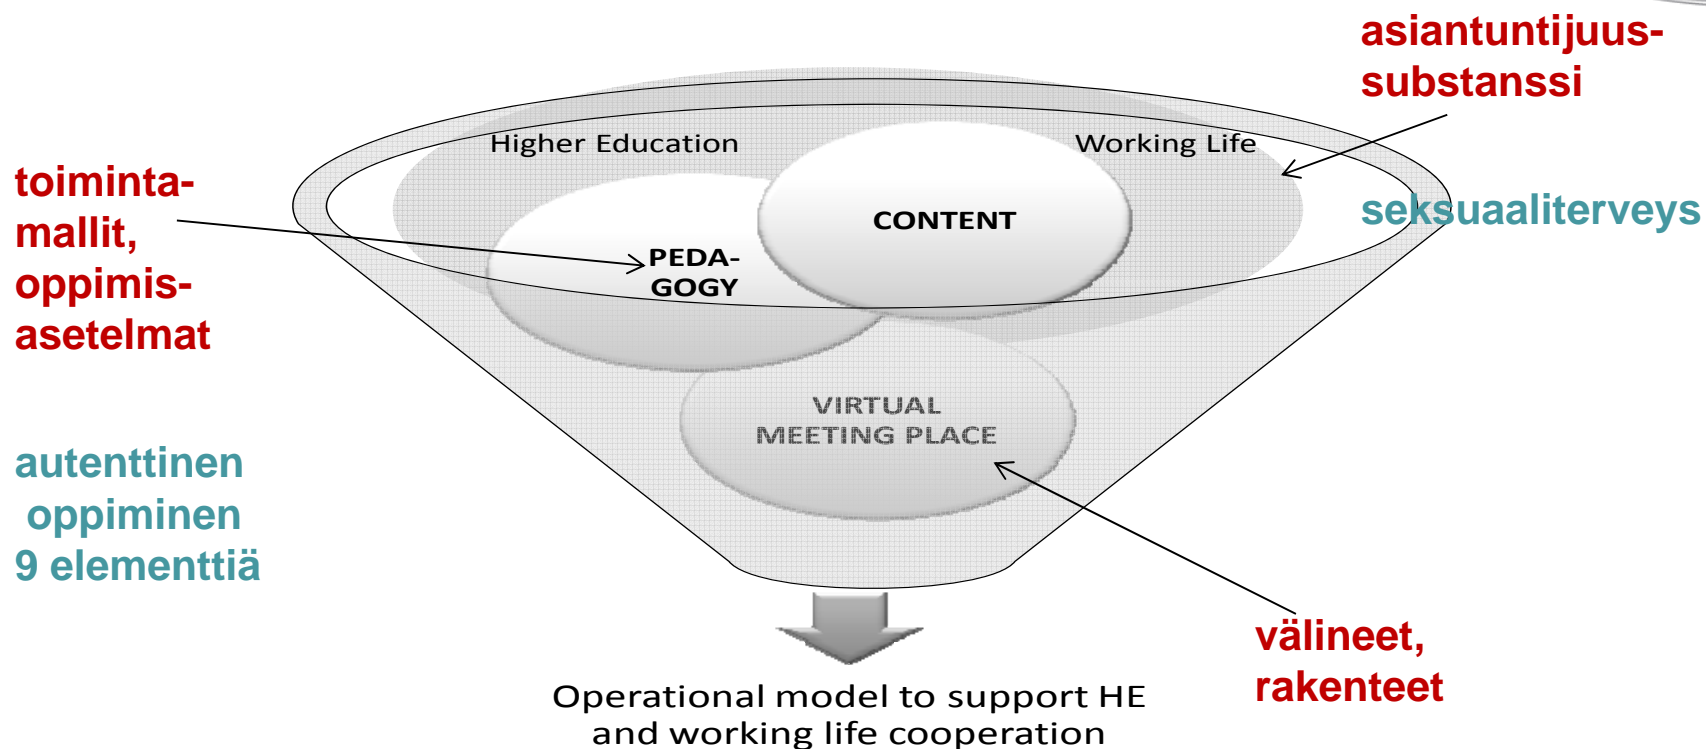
asiantuntijuus-substanssi

toimintamallit, oppimisasetelmat

Higher Education

Working Life

CONTENT

PEDAGOGY

seksuaaliterveys

VIRTUAL MEETING PLACE

autenttinen oppiminen 9 elementtiä

välineet, rakenteet

Operational model to support HE and working life cooperation